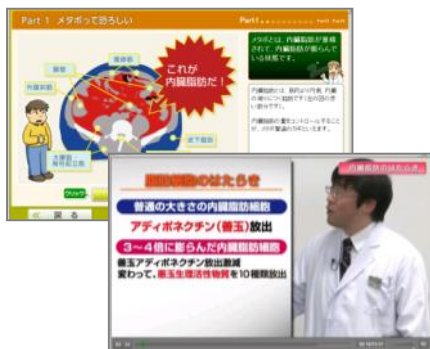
Part 1 メタボって恐ろしい

Part1

これが内臓脂肪だ！

メタボとは、内臓脂肪が蓄積されて、内臓脂肪が膨らんでいる状態です。

皮下脂肪

戻る

脂肪細胞のはたらき

普通の大きさの内臓脂肪細胞

アディポネクチン（善玉）放出

3～4倍に膨らんだ内臓脂肪細胞

善玉アディポネクチン放出激減

変わって、悪玉生理活性物質を10種類放出

内臓脂肪のはたらき